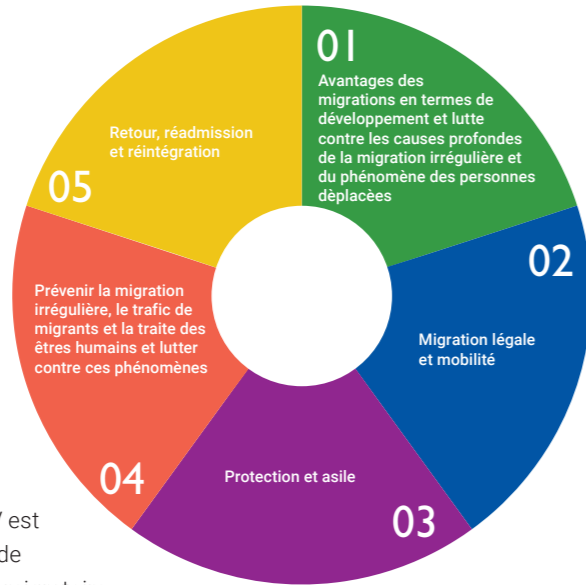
01
Avantages des migrations en termes de développement et lutte contre les causes profondes de la migration irrégulière et du phénomène des personnes dèplacèes

02
Migration légale et mobilité

03
Protection et asile

04
Prévenir la migration irrégulière, le trafic de migrants et la traite des êtres humains et lutter contre ces phénomènes

05
Retour, réadmission et réintégration

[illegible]' est
de